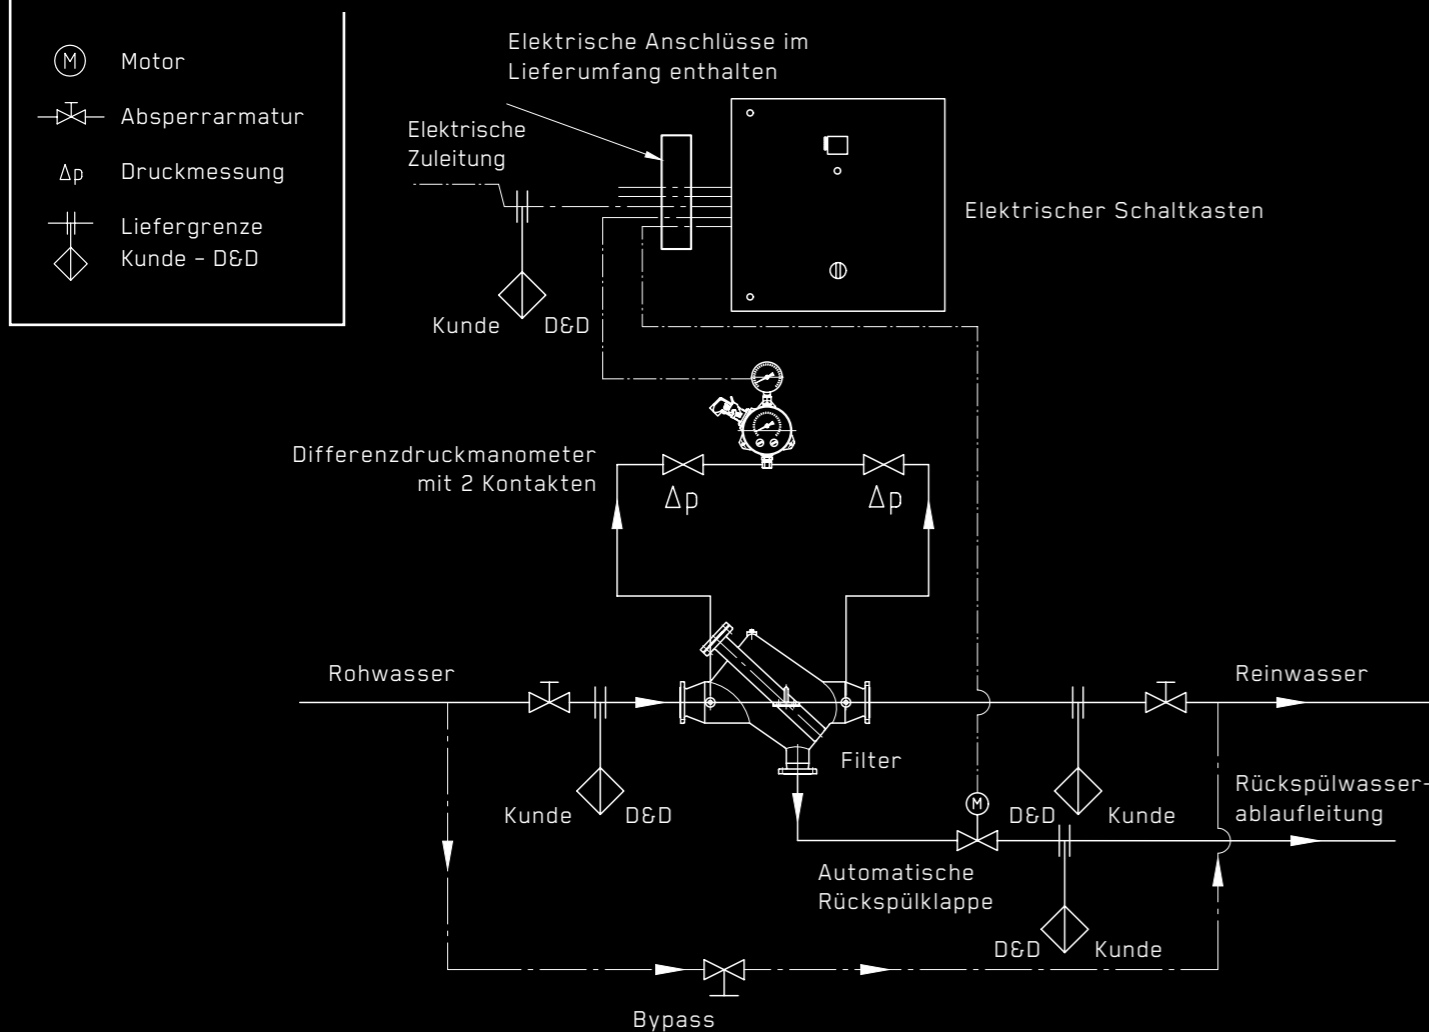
M Motor
Absperrarmatur
$\Delta p$ Druckmessung
Liefergrenze
Kunde – D&D

Elektrische Anschlüsse im Lieferumfang enthalten

Elektrische Zuleitung

Elektrischer Schaltkasten

Kunde D&D

Differenzdruckmanometer mit 2 Kontakten

$\Delta p$ $\Delta p$

Rohwasser

Reinwasser

Filter

Kunde D&D

M

D&D Kunde

Rückspülwasserablaufleitung

Automatische Rückspülklappe

D&D Kunde

Bypass